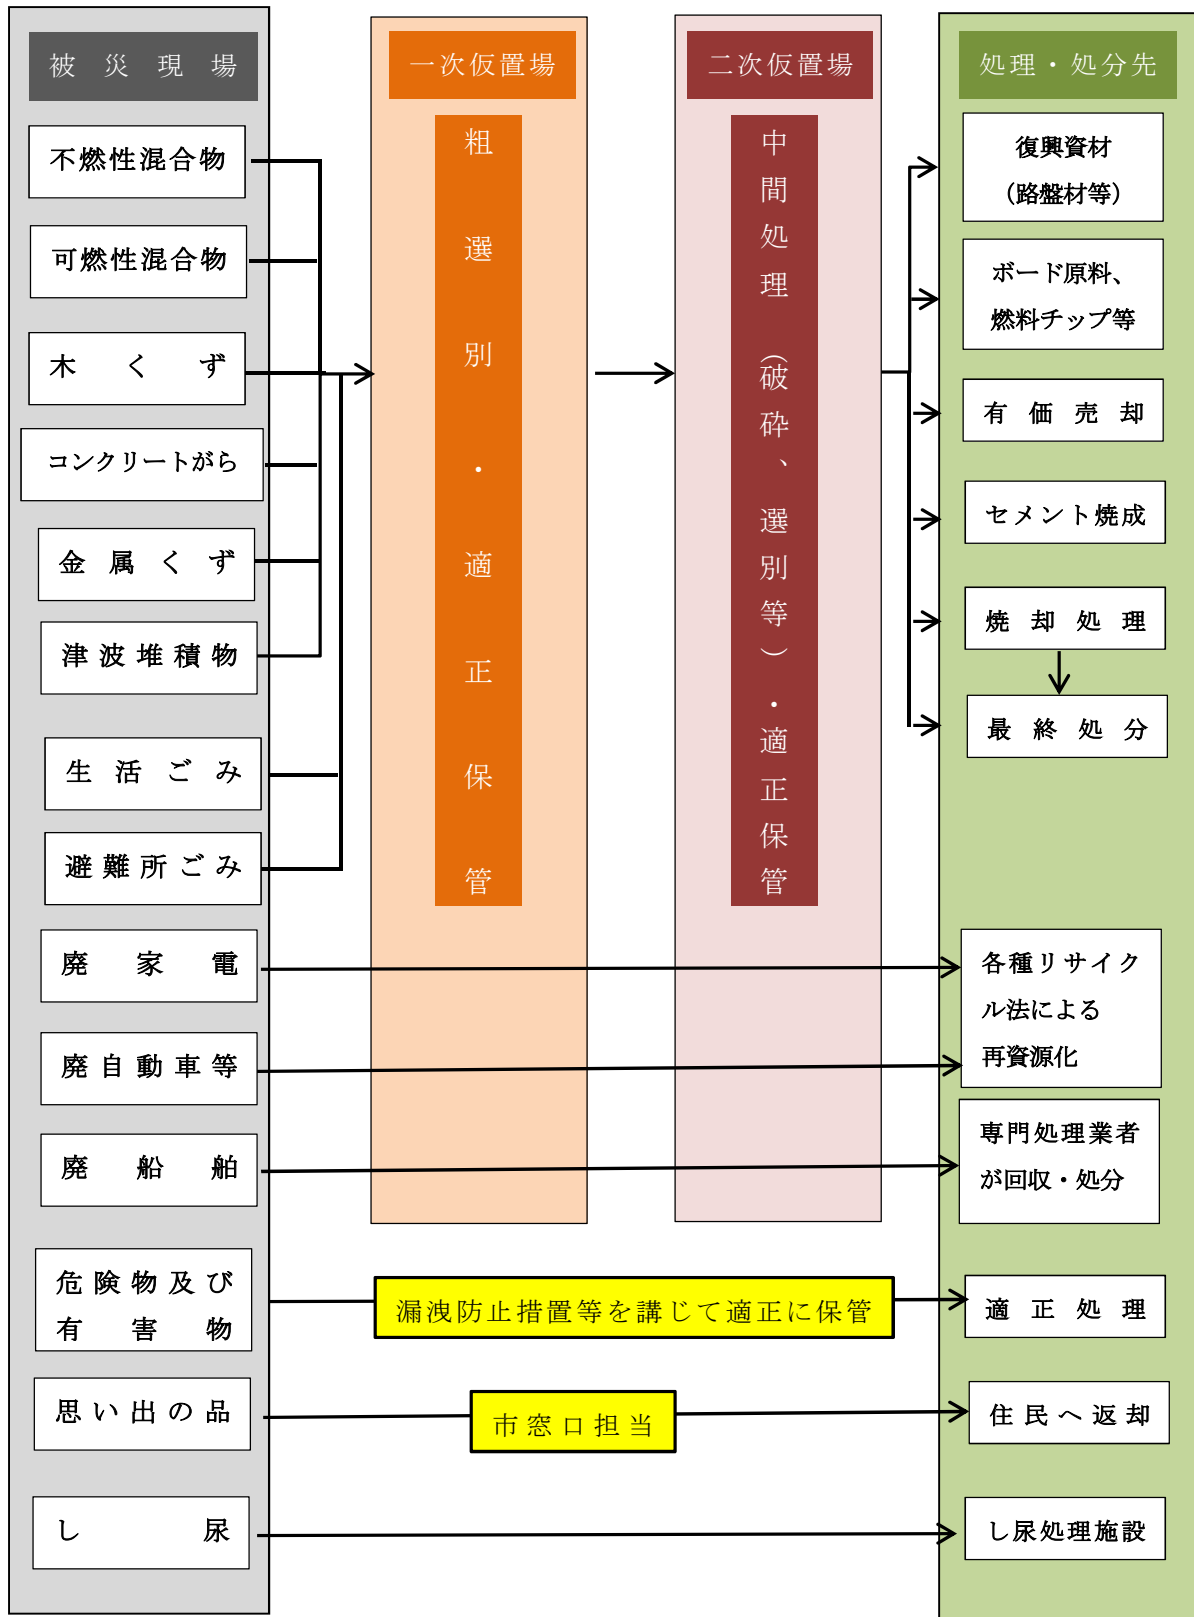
被災現場

不燃性混合物

可燃性混合物

木くず

コンクリートがら

金属くず

津波堆積物

生活ごみ

避難所ごみ

廃家電

廃自動車等

廃船舶

危険物及び有害物

思い出の品

し尿

一次仮置場

粗選別・適正保管

二次仮置場

中間処理（破砕、選別等）・適正保管

処理・処分先

復興資材（路盤材等）

ボード原料、燃料チップ等

有価売却

セメント焼成

焼却処理

最終処分

各種リサイクル法による再資源化

専門処理業者が回収・処分

漏洩防止措置等を講じて適正に保管

適正処理

市窓口担当

住民へ返却

し尿処理施設